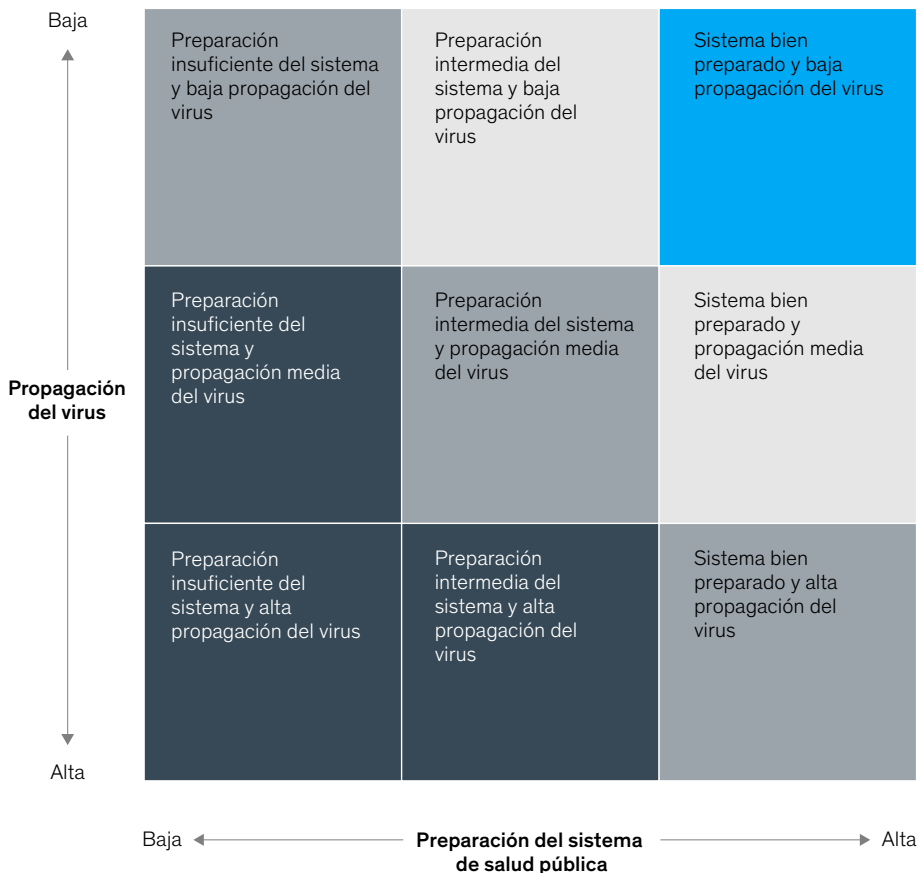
Baja

Propagación del virus

Alta

| Preparación insuficiente del sistema y baja propagación del virus | Preparación intermedia del sistema y baja propagación del virus | Sistema bien preparado y baja propagación del virus |
|---|---|---|
| Preparación insuficiente del sistema y propagación media del virus | Preparación intermedia del sistema y propagación media del virus | Sistema bien preparado y propagación media del virus |
| Preparación insuficiente del sistema y alta propagación del virus | Preparación intermedia del sistema y alta propagación del virus | Sistema bien preparado y alta propagación del virus |

Baja

Preparación del sistema de salud pública

Alta